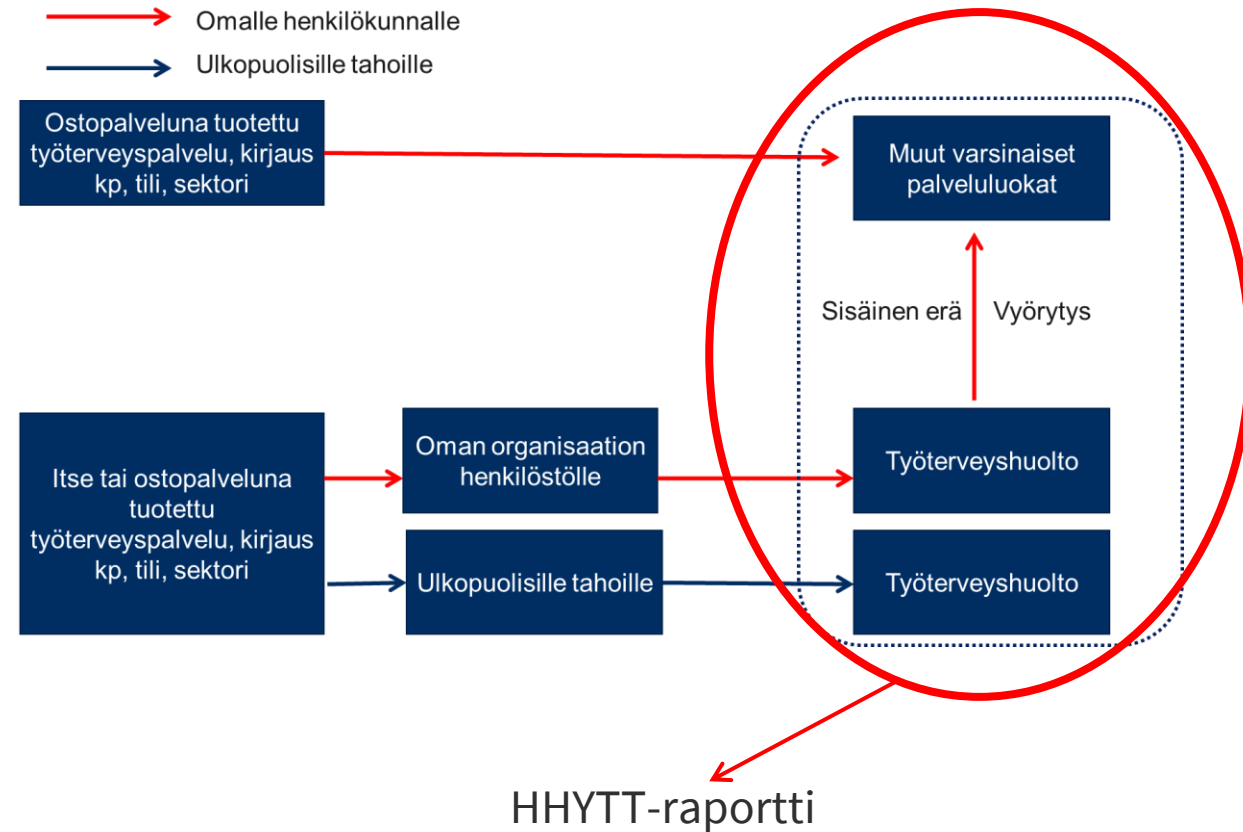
Omalle henkilökunnalle

Ulkopuolisille tahoille

Ostopalveluna tuotettu työterveyspalvelu, kirjaus kp, tili, sektori

Muut varsinaiset palveluluokat

Sisäinen erä

Vyörytys

Itse tai ostopalveluna tuotettu työterveyspalvelu, kirjaus kp, tili, sektori

Oman organisaation henkilöstölle

Työterveyshuolto

Ulkopuolisille tahoille

Työterveyshuolto

HHYTT-raportti